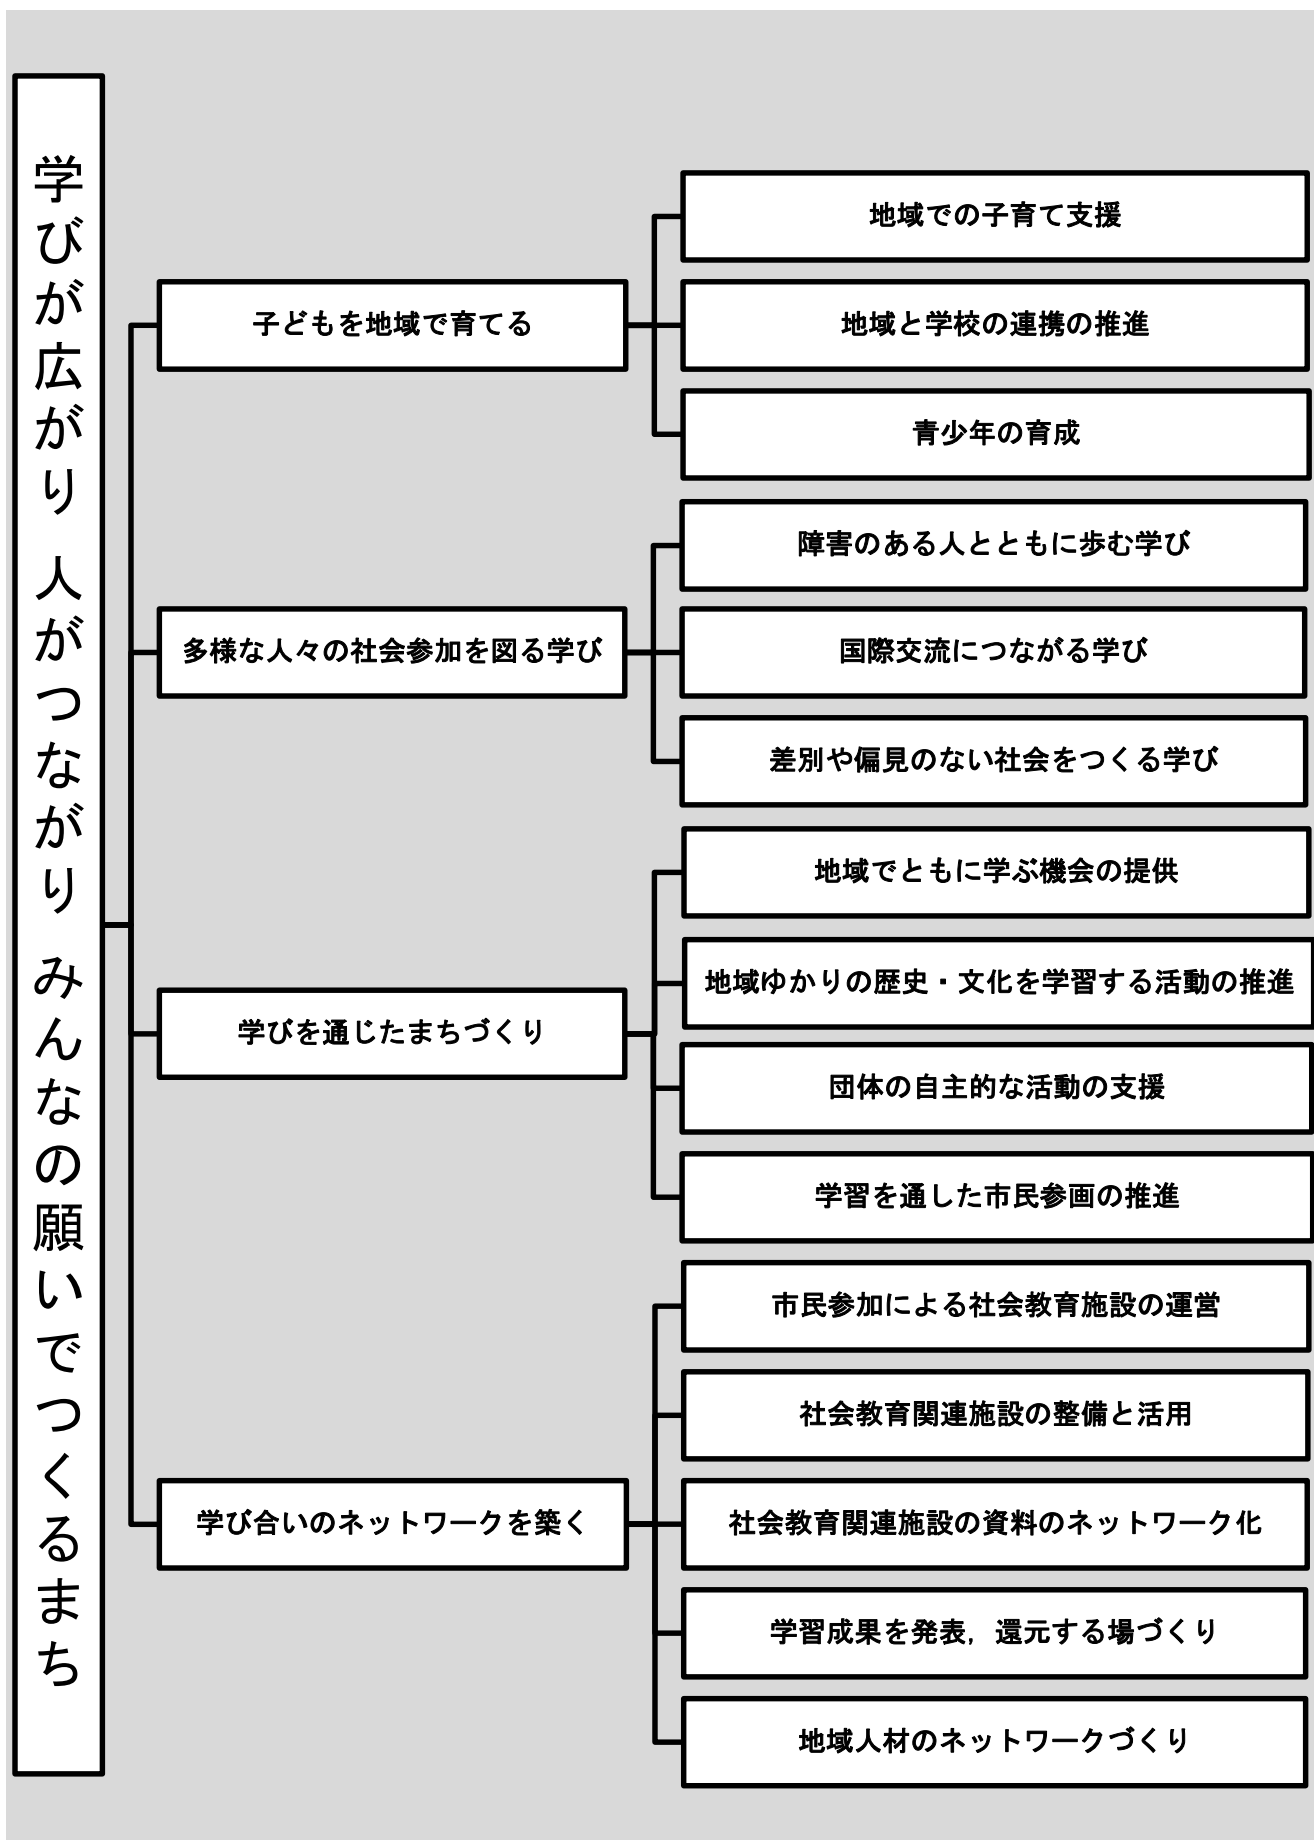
学びが広がり 人がつながり みんなの願いでつくるまち

子どもを地域で育てる

地域での子育て支援

地域と学校の連携の推進

青少年の育成

多様な人々の社会参加を図る学び

障害のある人とともに歩む学び

国際交流につながる学び

差別や偏見のない社会をつくる学び

学びを通じたまちづくり

地域でともに学ぶ機会の提供

地域ゆかりの歴史・文化を学習する活動の推進

団体の自主的な活動の支援

学習を通した市民参画の推進

学び合いのネットワークを築く

市民参加による社会教育施設の運営

社会教育関連施設の整備と活用

社会教育関連施設の資料のネットワーク化

学習成果を発表，還元する場づくり

地域人材のネットワークづくり